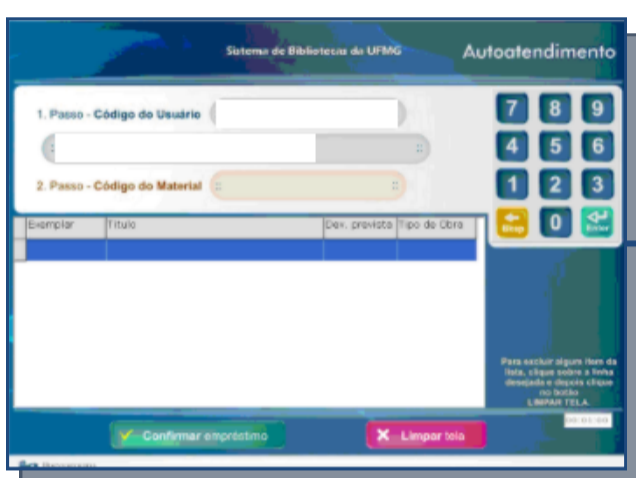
Sistema de Bibliotecas da UFMG

Autoatendimento

1. Passo - Código do Usuário

2. Passo - Código do Material

| Exemplar | Título | Dev. prevista | Tipo de Obra |
|---|---|---|---|
| | | | |

7 8 9
4 5 6
1 2 3
Back 0 Enter

Para excluir algum item da lista, clique sobre a linha desejada e depois clique no botão LIMPAR TELA.

00:00:00

Confirmar empréstimo

Limpar tela

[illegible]